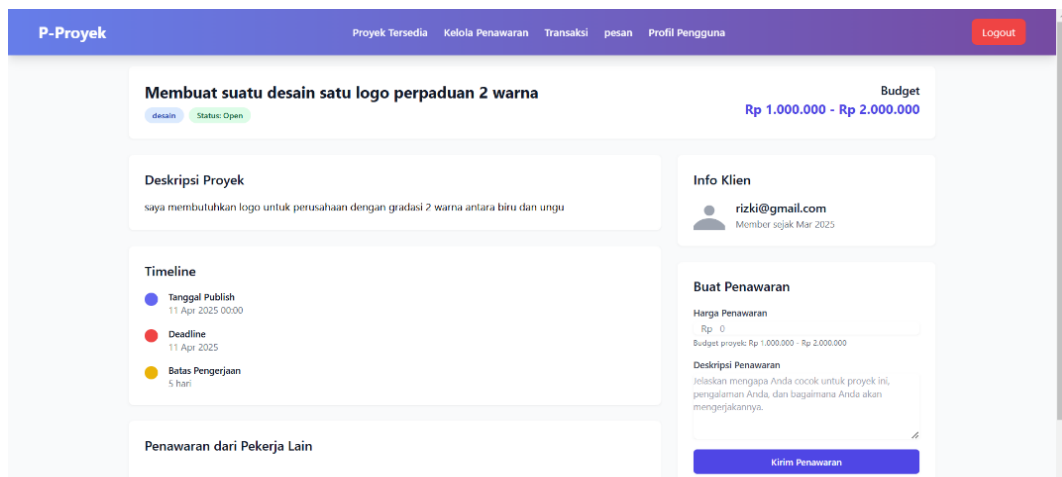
P-Proyek

Proyek Tersedia Kelola Penawaran Transaksi pesan Profil Pengguna

Logout

Membuat suatu desain satu logo perpaduan 2 warna

desain Status: Open

Budget
Rp 1.000.000 - Rp 2.000.000

Deskripsi Proyek

saya membutuhkan logo untuk perusahaan dengan gradasi 2 warna antara biru dan ungu

Info Klien

rizki@gmail.com
Member sejak Mar 2025

Timeline

Tanggal Publish
11 Apr 2025 00:00

Deadline
11 Apr 2025

Batas Pengerjaan
5 hari

Buat Penawaran

Harga Penawaran
Rp 0
Budget proyek: Rp 1.000.000 - Rp 2.000.000

Deskripsi Penawaran
Jelaskan mengapa Anda cocok untuk proyek ini, pengalaman Anda, dan bagaimana Anda akan mengerjakannya.

Kirim Penawaran

Penawaran dari Pekerja Lain